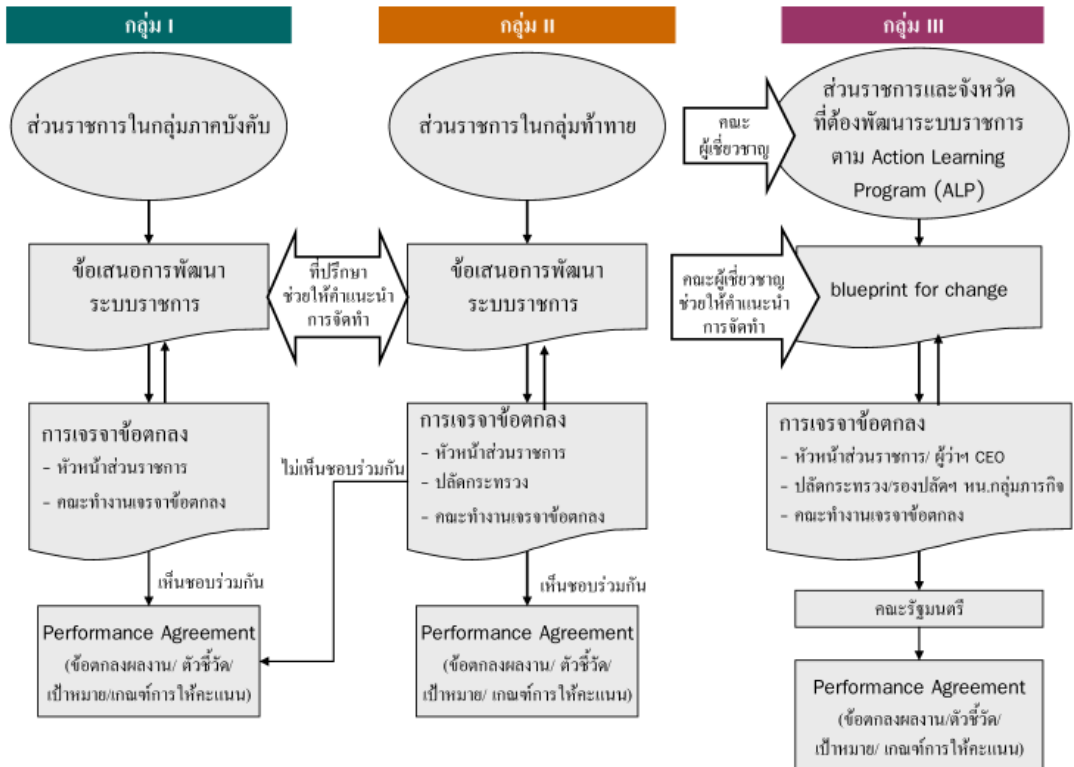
กลุ่ม I

ส่วนราชการในกลุ่มภาคบังคับ

ข้อเสนอการพัฒนาระบบราชการ

ที่ปรึกษาช่วยให้คำแนะนำการจัดทำ

การเจรจาข้อตกลง
- หัวหน้าส่วนราชการ
- คณะทำงานเจรจาข้อตกลง

เห็นชอบร่วมกัน

Performance Agreement
(ข้อตกลงผลงาน/ ตัวชี้วัด/ เป้าหมาย/เกณฑ์การให้คะแนน)

กลุ่ม II

ส่วนราชการในกลุ่มท้าทาย

ข้อเสนอการพัฒนาระบบราชการ

การเจรจาข้อตกลง
- หัวหน้าส่วนราชการ
- ปลัดกระทรวง
- คณะทำงานเจรจาข้อตกลง

ไม่เห็นชอบร่วมกัน

เห็นชอบร่วมกัน

Performance Agreement
(ข้อตกลงผลงาน/ ตัวชี้วัด/ เป้าหมาย/ เกณฑ์การให้คะแนน)

กลุ่ม III

คณะผู้เชี่ยวชาญ

ส่วนราชการและจังหวัดที่ต้องพัฒนาระบบราชการ ตาม Action Learning Program (ALP)

คณะผู้เชี่ยวชาญช่วยให้คำแนะนำการจัดทำ

blueprint for change

การเจรจาข้อตกลง
- หัวหน้าส่วนราชการ/ ผู้ว่าฯ CEO
- ปลัดกระทรวง/รองปลัดฯ หน.กลุ่มภารกิจ
- คณะทำงานเจรจาข้อตกลง

คณะรัฐมนตรี

Performance Agreement
(ข้อตกลงผลงาน/ตัวชี้วัด/ เป้าหมาย/ เกณฑ์การให้คะแนน)